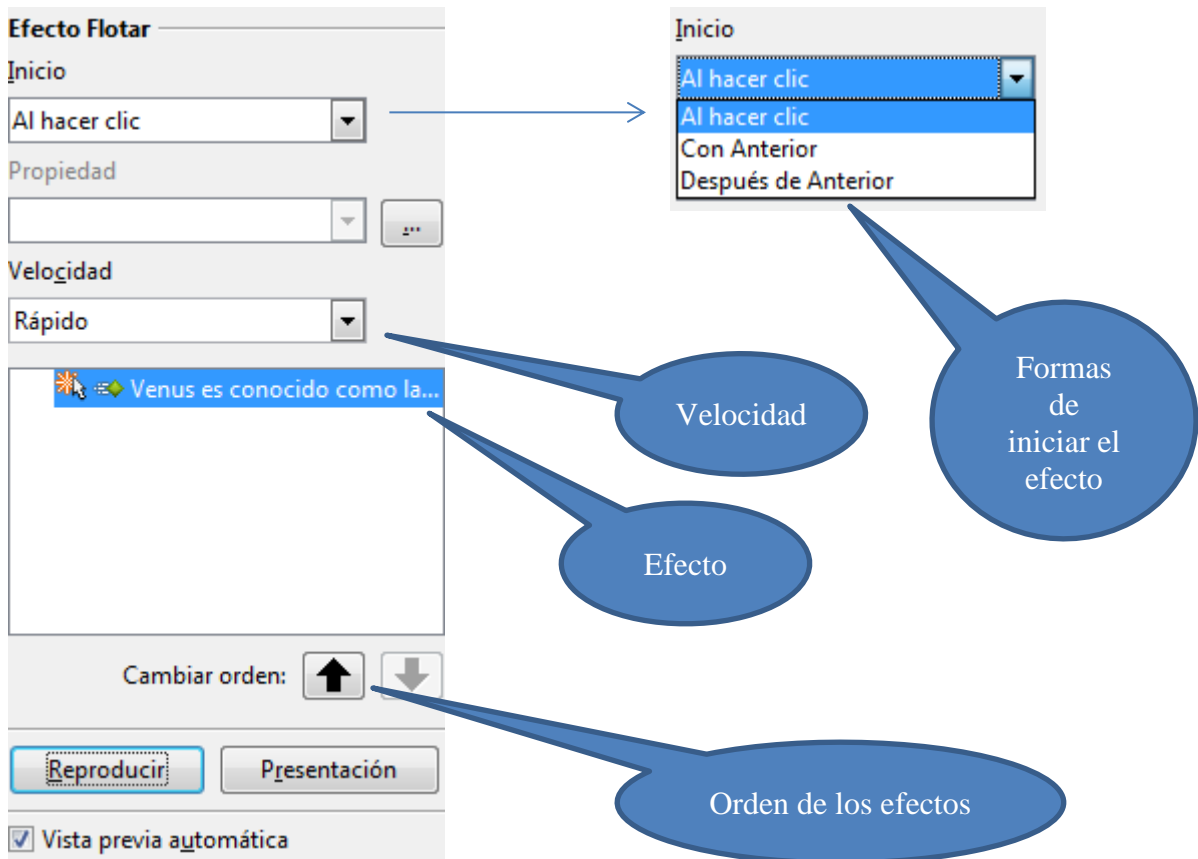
Efecto Flotar

Inicio

Al hacer clic

Propiedad

...

Velocidad

Rápido

Venus es conocido como la...

Cambiar orden:

Reproducir

Presentación

Vista previa automática

Inicio

Al hacer clic

Al hacer clic

Con Anterior

Después de Anterior

Formas de iniciar el efecto

Velocidad

Efecto

Orden de los efectos